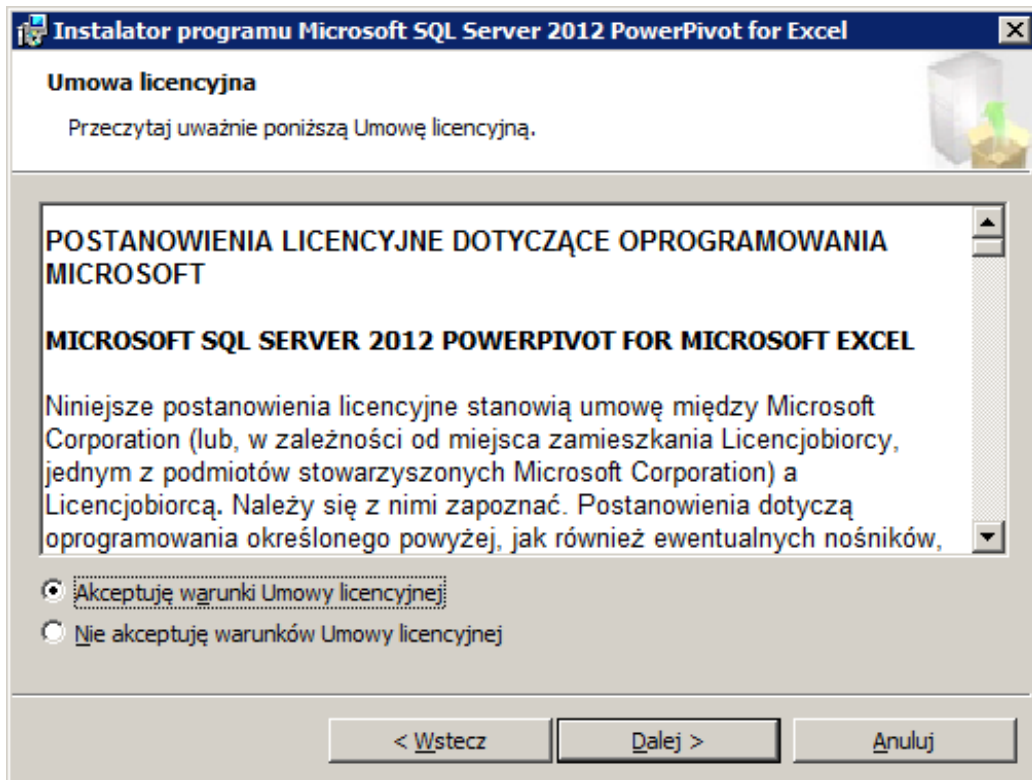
Instalator programu Microsoft SQL Server 2012 PowerPivot for Excel

Umowa licencyjna

Przeczytaj uważnie poniższą Umowę licencyjną.

POSTANOWIENIA LICENCYJNE DOTYCZĄCE OPROGRAMOWANIA MICROSOFT

MICROSOFT SQL SERVER 2012 POWERPIVOT FOR MICROSOFT EXCEL

Niniejsze postanowienia licencyjne stanowią umowę między Microsoft Corporation (lub, w zależności od miejsca zamieszkania Licencjobiorcy, jednym z podmiotów stowarzyszonych Microsoft Corporation) a Licencjobiorcą. Należy się z nimi zapoznać. Postanowienia dotyczą oprogramowania określonego powyżej, jak również ewentualnych nośników,

Akceptuję warunki Umowy licencyjnej

Nie akceptuję warunków Umowy licencyjnej

< Wstecz

Dalej >

Anuluj